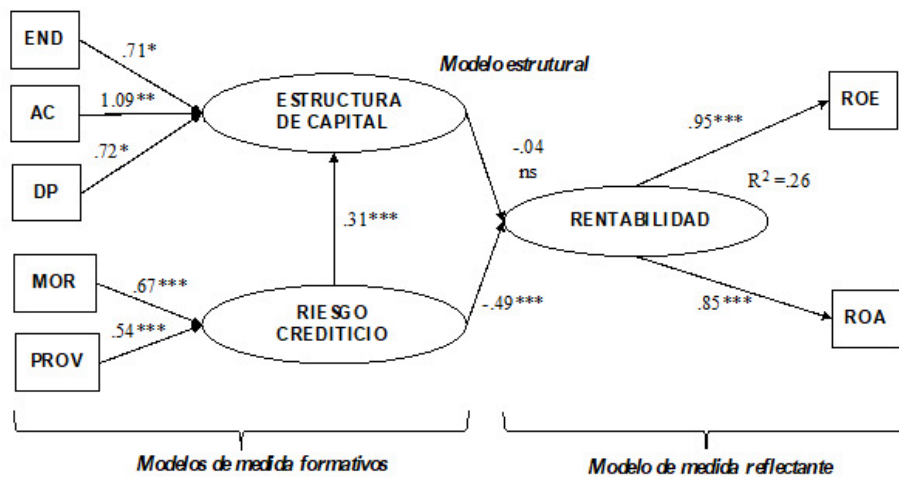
END

AC

DP

.71*

1.09**

.72*

Modelo estrutural

ESTRUCTURA DE CAPITAL

-.04
ns

.95***

ROE

$R^2 = .26$

RENTABILIDAD

.31***

MOR

PROV

.67***

.54***

RIESGO CREDITICIO

-.49***

.85***

ROA

Modelos de medida formativos

Modelo de medida reflectante